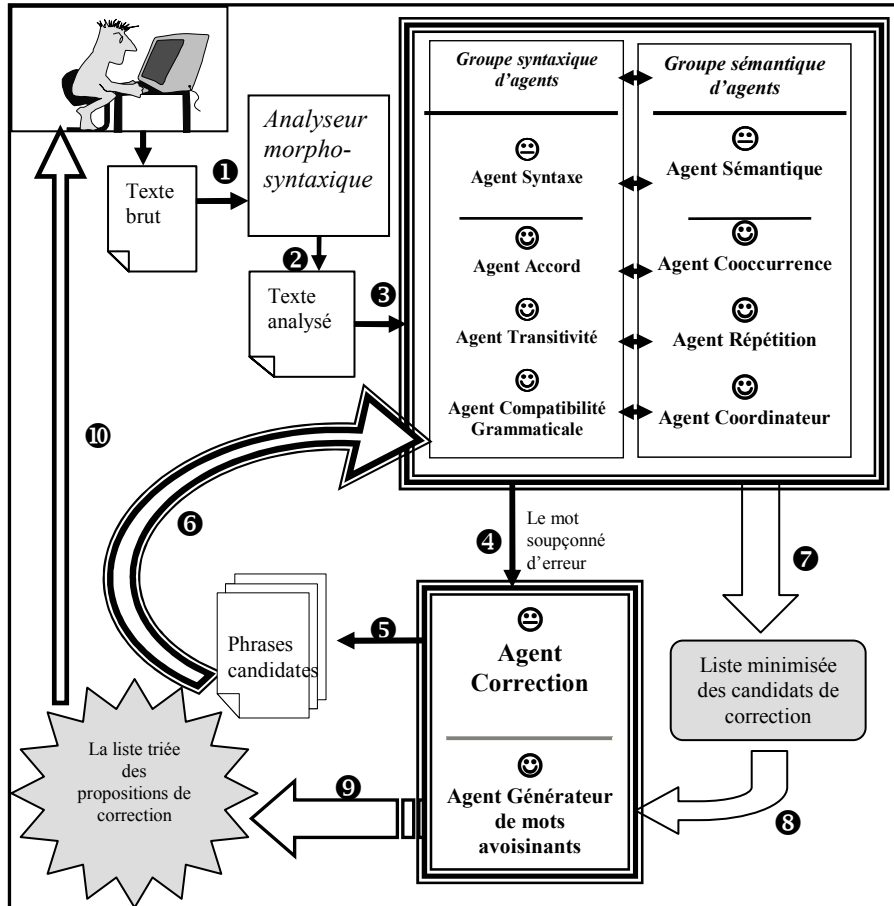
Texte brut

❶

Analyseur morpho-syntaxique

❷

Texte analysé

❸

Groupe syntaxique d'agents

Groupe sémantique d'agents

😐
Agent Syntaxe

😐
Agent Sémantique

☺
Agent Accord

☺
Agent Cooccurrence

☺
Agent Transitivité

☺
Agent Répétition

☺
Agent Compatibilité Grammaticale

☺
Agent Coordinateur

❿

❻

❹

Le mot soupçonné d'erreur

❼

Phrases candidates

❺

😐
Agent Correction

Liste minimisée des candidats de correction

La liste triée des propositions de correction

❾

☺
Agent Générateur de mots avoisinants

❽